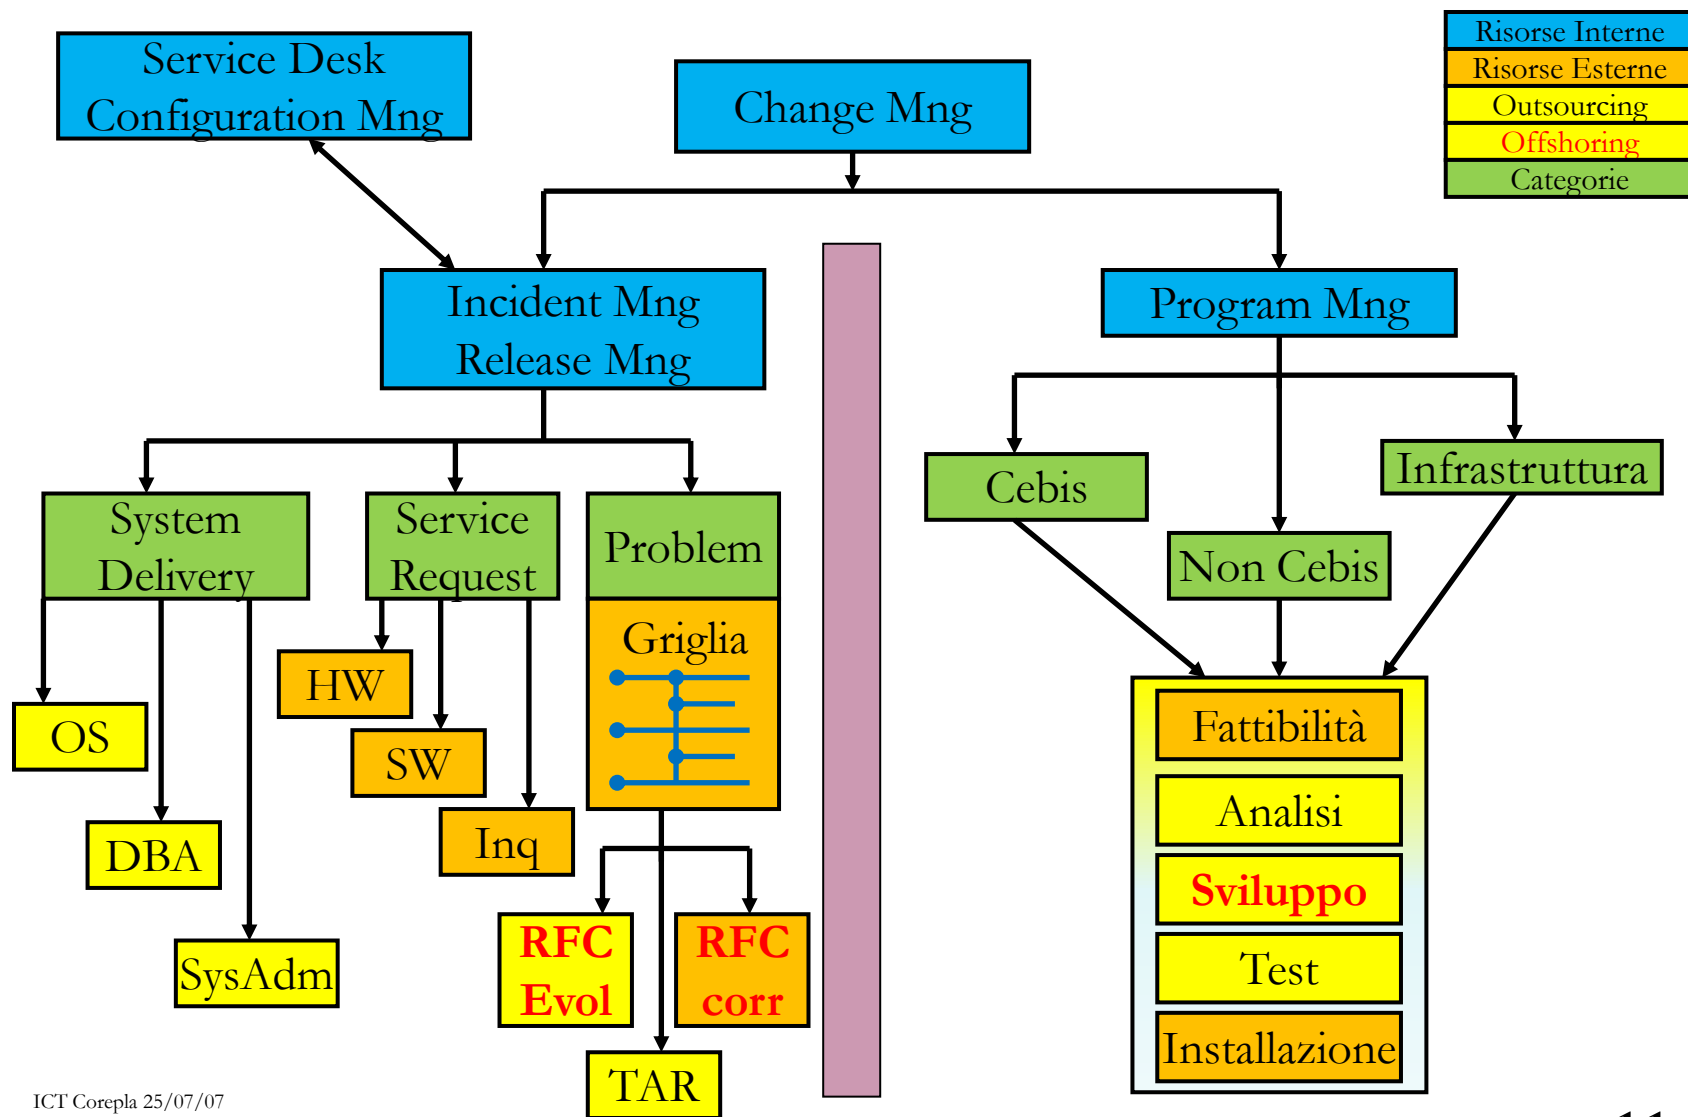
Risorse Interne
Risorse Esterne
Outsourcing
Offshoring
Categorie

Service Desk
Configuration Mng

Change Mng

Incident Mng
Release Mng

Program Mng

System Delivery

Service Request

Problem

Griglia

OS

DBA

SysAdm

HW

SW

Inq

RFC Evol

RFC corr

TAR

Cebis

Non Cebis

Infrastruttura

Fattibilità

Analisi

Sviluppo

Test

Installazione

ICT Corepla 25/07/07

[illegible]